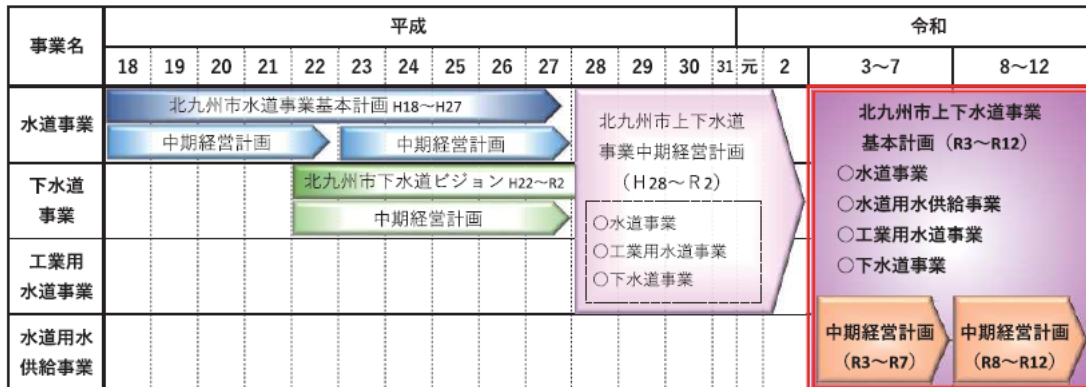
| 事業名 | 平成 | | | | | | | | | | | | | | 令和 | | |
|---|---|---|---|---|---|---|---|---|---|---|---|---|---|---|---|---|---|
| | 18 | 19 | 20 | 21 | 22 | 23 | 24 | 25 | 26 | 27 | 28 | 29 | 30 | 31 | 元 | 2 | 3～7 | 8～12 |
| 水道事業 | 北九州市水道事業基本計画 H18～H27 / 中期経営計画 / 中期経営計画 | | | | | | | | | | 北九州市上下水道事業中期経営計画（H28～R2） ○水道事業 ○工業用水道事業 ○下水道事業 | | | | | | 北九州市上下水道事業基本計画（R3～R12） ○水道事業 ○水道用水供給事業 ○工業用水道事業 ○下水道事業 | |
| 下水道事業 | | | | | 北九州市下水道ビジョン H22～R2 / 中期経営計画 | | | | | | | | | | | | | |
| 工業用水道事業 | | | | | | | | | | | | | | | | | | |
| 水道用水供給事業 | | | | | | | | | | | | | | | | | 中期経営計画（R3～R7） | 中期経営計画（R8～R12） |